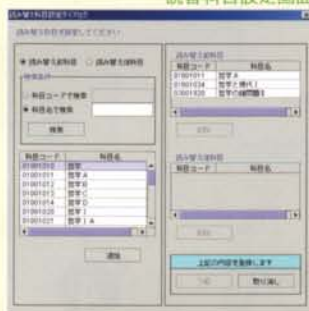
読替科目設定画面

読み替え科目設定ダイアログ

読み替え科目を選択してください。

● 読み替え前科目　○ 読み替え後科目

検索条件

○ 科目コードで検索

● 科目名で検索

検索

| 科目コード | 科目名 |
|---|---|
| 01001010 | 数学 |
| 01001011 | 数学A |
| 01001012 | 数学B |
| 01001013 | 数学C |
| 01001014 | 数学D |
| 01001020 | 数学I |
| 01001021 | 数学IA |

追加

読み替え前科目

| 科目コード | 科目名 |
|---|---|
| 01001011 | 数学A |
| 01001034 | 数学(微積I) |
| 01001035 | 数学(線形代数I) |

削除

読み替え後科目

| 科目コード | 科目名 |
|---|---|

削除

上記の内容を登録します

OK　取り消し